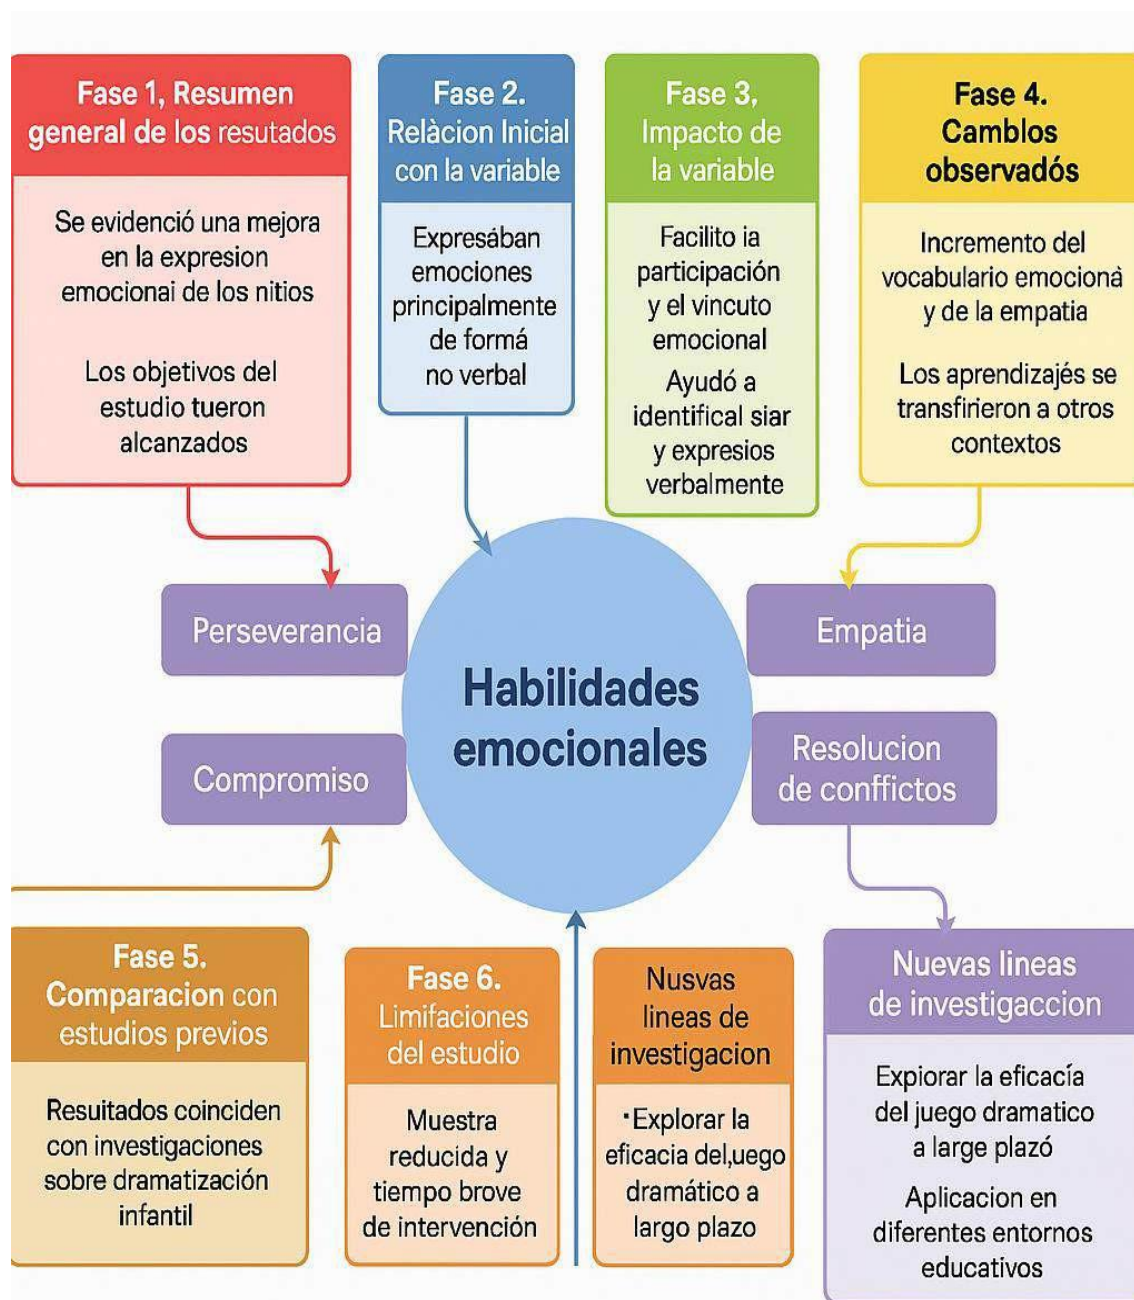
Fase 1, Resumen general de los resutados

Se evidenció una mejora en la expresion emocionai de los nitios

Los objetivos del estudio tueron alcanzados

Fase 2. Relàcion Inicial con la variable

Expresában emociones principalmente de formá no verbal

Fase 3, Impacto de la variable

Facilito ia participación y el vincuto emocional

Ayudó a identifical siar y expresios verbalmente

Fase 4. Camblos observadós

Incremento del vocabulario emocioná y de la empatia

Los aprendizajés se transfirieron a otros contextos

Perseverancia

Compromiso

Habilidades emocionales

Empatia

Resolucion de conffictos

Fase 5. Comparacion con estudios previos

Resuitados coinciden con investigaciones sobre dramatización infantil

Fase 6. Limifaciones del estudio

Muestra reducida y tiempo brove de intervención

Nusvas lineas de investigacion

·Explorar la eficacia del,uego dramático a largo plazo

Nuevas lineas de investigaccion

Expiorar la eficacía del juego dramatico a large plazó

Aplicacion en diferentes entornos educativos